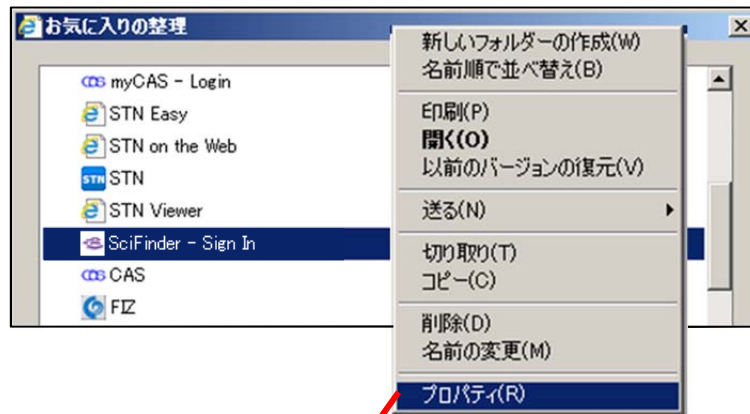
お気に入りの整理

myCAS - Login
STN Easy
STN on the Web
STN
STN Viewer
SciFinder - Sign In
CAS
FIZ

新しいフォルダーの作成(W)
名前順で並べ替え(B)
印刷(P)
開く(O)
以前のバージョンの復元(V)
送る(N)
切り取り(T)
コピー(C)
削除(D)
名前の変更(M)
プロパティ(R)